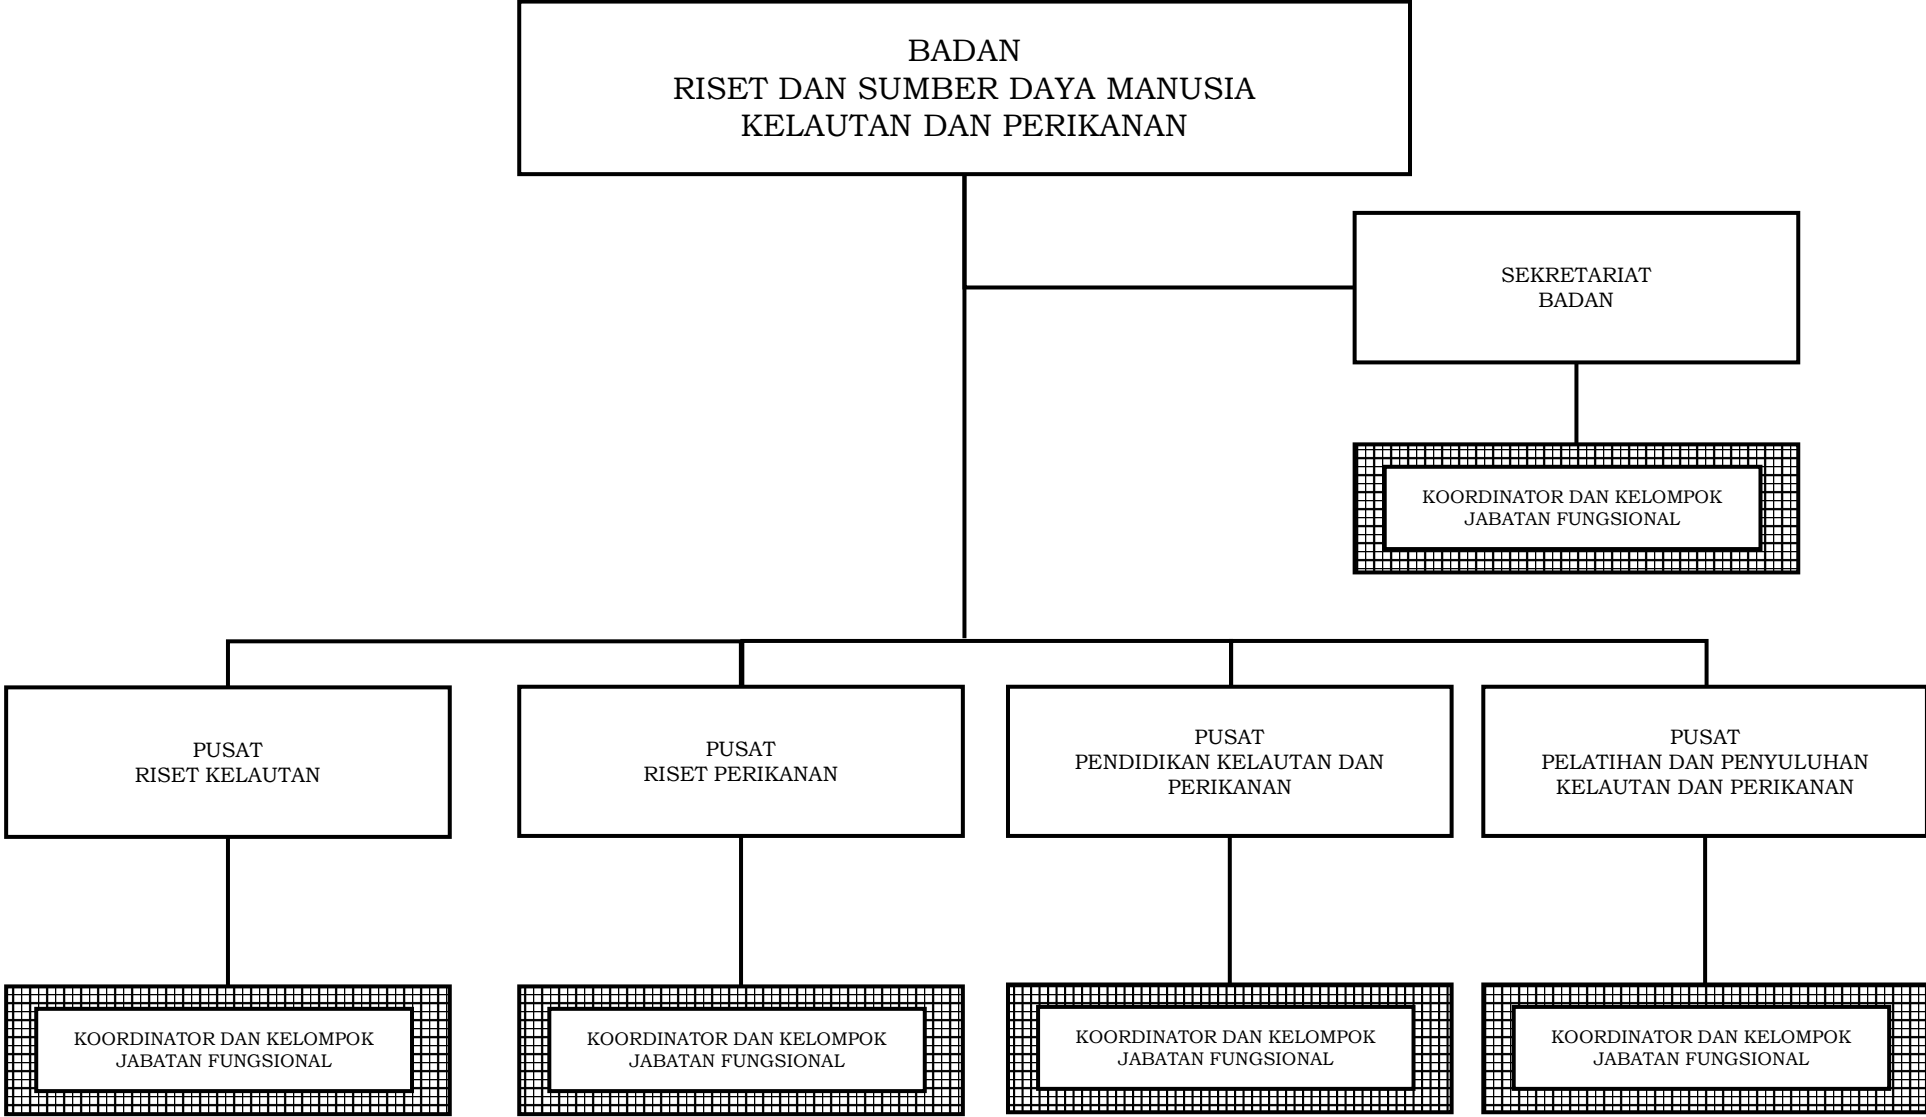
BADAN
RISET DAN SUMBER DAYA MANUSIA
KELAUTAN DAN PERIKANAN

SEKRETARIAT
BADAN

KOORDINATOR DAN KELOMPOK
JABATAN FUNGSIONAL

PUSAT
RISET KELAUTAN

PUSAT
RISET PERIKANAN

PUSAT
PENDIDIKAN KELAUTAN DAN PERIKANAN

PUSAT
PELATIHAN DAN PENYULUHAN KELAUTAN DAN PERIKANAN

KOORDINATOR DAN KELOMPOK
JABATAN FUNGSIONAL

KOORDINATOR DAN KELOMPOK
JABATAN FUNGSIONAL

KOORDINATOR DAN KELOMPOK
JABATAN FUNGSIONAL

KOORDINATOR DAN KELOMPOK
JABATAN FUNGSIONAL